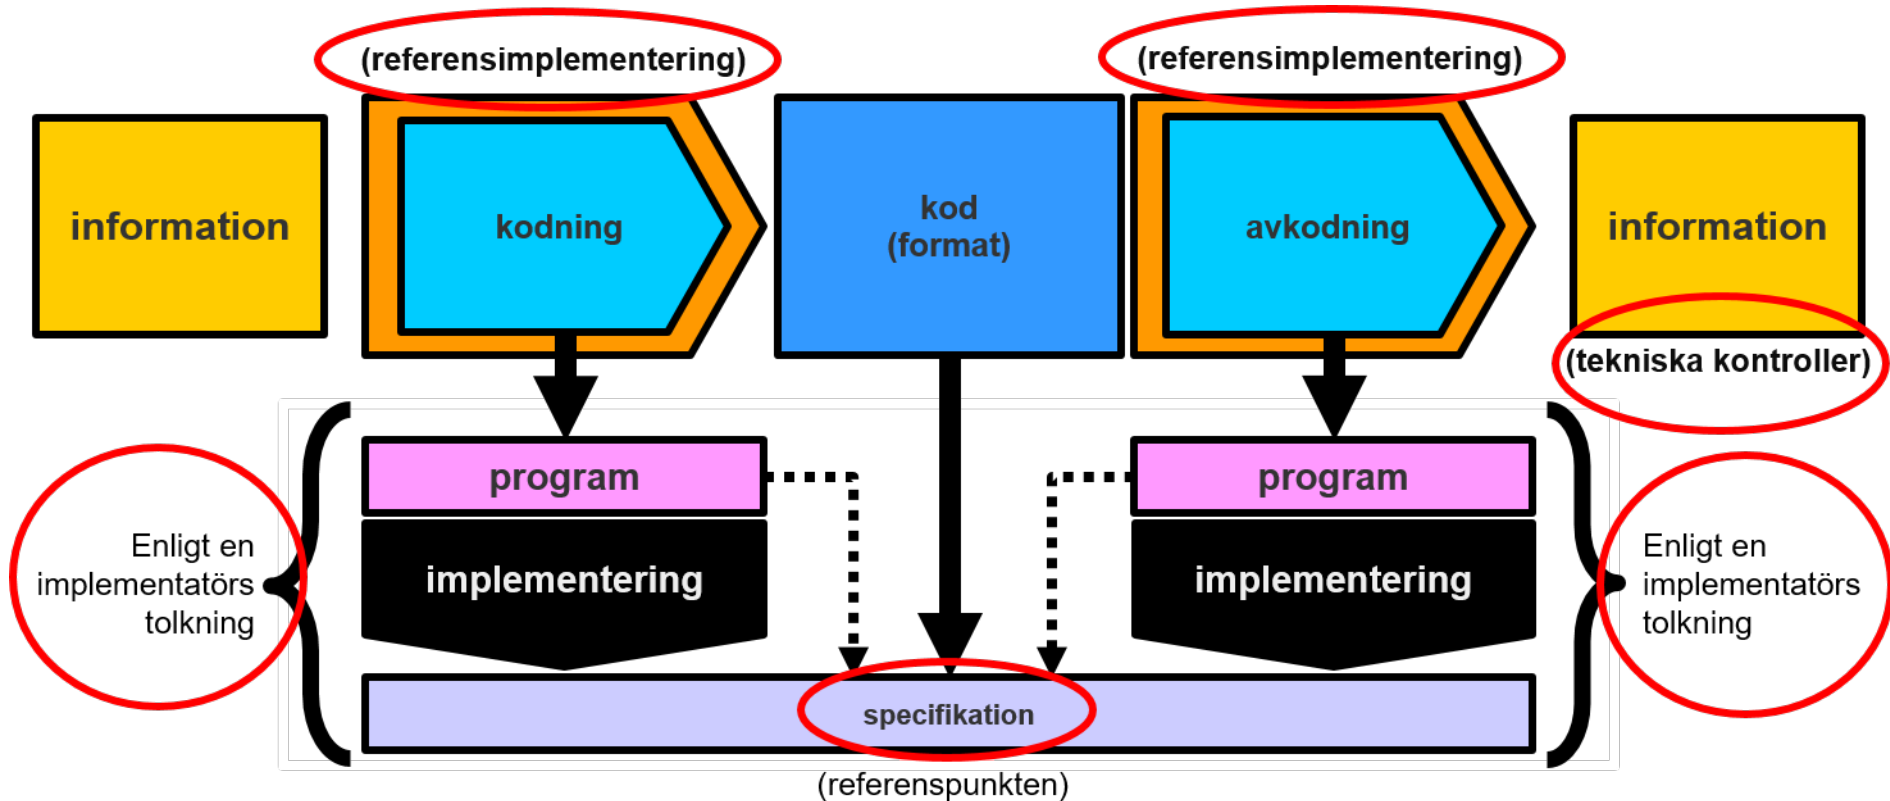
(referensimplementering)

(referensimplementering)

information

kodning

kod
(format)

avkodning

information

(tekniska kontroller)

program

program

Enligt en implementatörs tolkning

implementering

implementering

Enligt en implementatörs tolkning

specifikation

(referenspunkten)